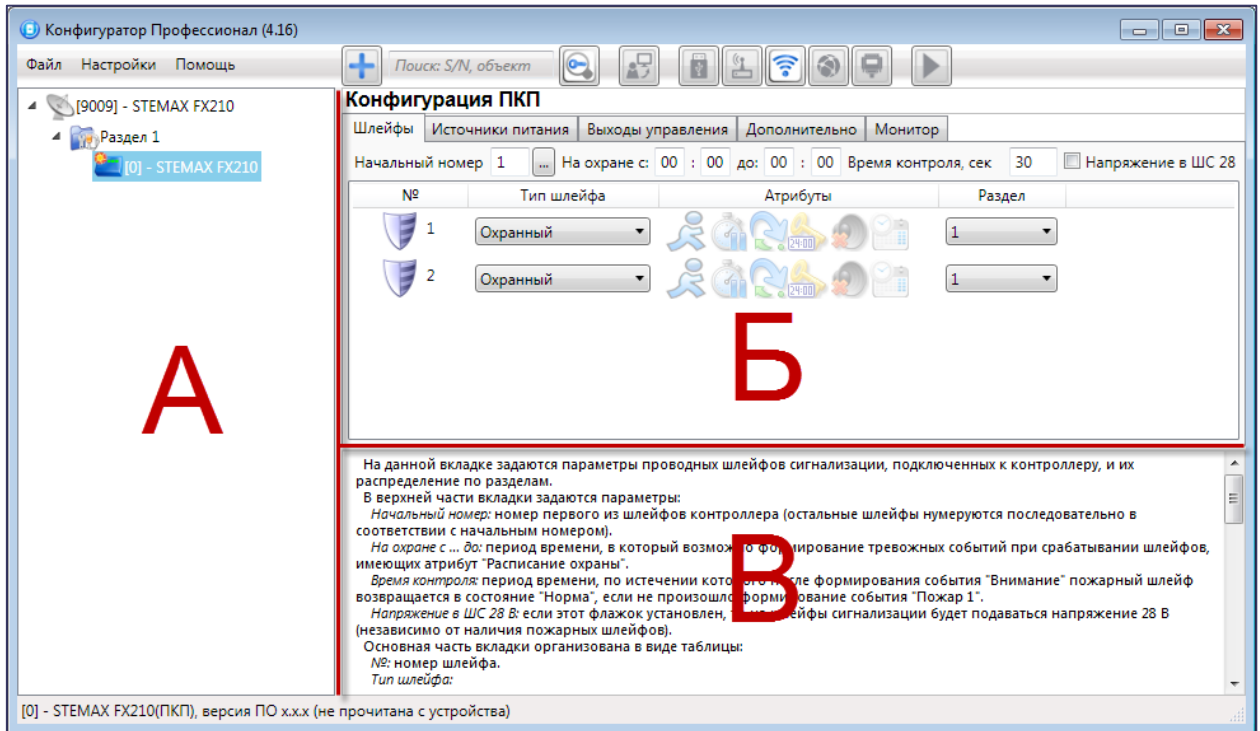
Конфигуратор Профессионал (4.16)

Файл Настройки Помощь

Поиск: S/N, объект

[9009] - STEMAX FX210
Раздел 1
[0] - STEMAX FX210

А

Конфигурация ПКП

Шлейфы | Источники питания | Выходы управления | Дополнительно | Монитор

Начальный номер 1 ... На охране с: 00 : 00 до: 00 : 00 Время контроля, сек 30 Напряжение в ШС 28

| № | Тип шлейфа | Атрибуты | Раздел |
|---|---|---|---|
| 1 | Охранный | | 1 |
| 2 | Охранный | | 1 |

Б

На данной вкладке задаются параметры проводных шлейфов сигнализации, подключенных к контроллеру, и их распределение по разделам.
В верхней части вкладки задаются параметры:
Начальный номер: номер первого из шлейфов контроллера (остальные шлейфы нумеруются последовательно в соответствии с начальным номером).
На охране с ... до: период времени, в который возмож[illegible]ирование тревожных событий при срабатывании шлейфов, имеющих атрибут "Расписание охраны".
Время контроля: период времени, по истечении котор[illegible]ле формирования события "Внимание" пожарный шлейф возвращается в состояние "Норма", если не произошло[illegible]ование события "Пожар 1".
Напряжение в ШС 28 В: если этот флажок установлен, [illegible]ейфы сигнализации будет подаваться напряжение 28 В (независимо от наличия пожарных шлейфов).
Основная часть вкладки организована в виде таблицы:
№: номер шлейфа.
Тип шлейфа:

В

[0] - STEMAX FX210(ПКП), версия ПО x.x.x (не прочитана с устройства)